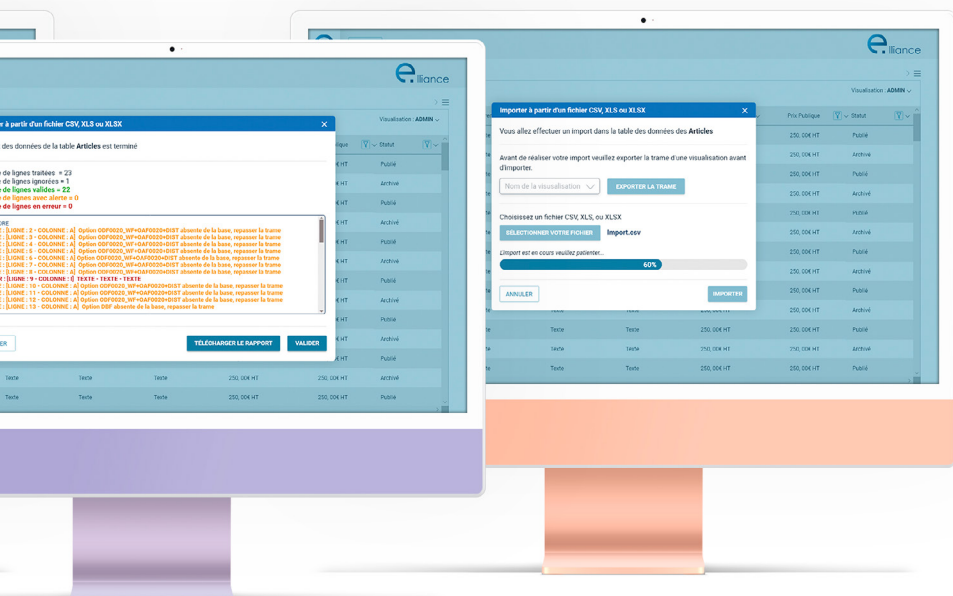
e lliance

Visualisation : ADMIN

rter à partir d'un fichier CSV, XLS ou XLSX

des données de la table Articles est terminé

de lignes traitées = 23
de lignes ignorées = 1
de lignes valides = 22
de lignes avec alerte = 0
de lignes en erreur = 0

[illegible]
: [LIGNE : 2 - COLONNE : A] Option ODF0020_WF+DAF0020+DIST absente de la base, repasser la trame
: [LIGNE : 3 - COLONNE : A] Option ODF0020_WF+DAF0020+DIST absente de la base, repasser la trame
: [LIGNE : 4 - COLONNE : A] Option ODF0020_WF+DAF0020+DIST absente de la base, repasser la trame
: [LIGNE : 5 - COLONNE : A] Option ODF0020_WF+DAF0020+DIST absente de la base, repasser la trame
: [LIGNE : 6 - COLONNE : A] Option ODF0020_WF+DAF0020+DIST absente de la base, repasser la trame
: [LIGNE : 7 - COLONNE : A] Option ODF0020_WF+DAF0020+DIST absente de la base, repasser la trame
: [LIGNE : 8 - COLONNE : A] Option ODF0020_WF+DAF0020+DIST absente de la base, repasser la trame
: [LIGNE : 9 - COLONNE : G] TEXTE - TEXTE - TEXTE
: [LIGNE : 10 - COLONNE : A] Option ODF0020_WF+DAF0020+DIST absente de la base, repasser la trame
: [LIGNE : 11 - COLONNE : A] Option ODF0020_WF+DAF0020+DIST absente de la base, repasser la trame
: [LIGNE : 12 - COLONNE : A] Option ODF0020_WF+DAF0020+DIST absente de la base, repasser la trame
: [LIGNE : 13 - COLONNE : A] Option DSF absente de la base, repasser la trame

ER
TÉLÉCHARGER LE RAPPORT
VALIDER

Statut
Publié
Archivé
Publié
Archivé
Publié
Archivé
Publié
Archivé
Publié
Archivé
Publié
Archivé

Texte Texte Texte 250,00€ HT 250,00€ HT Archivé
Texte Texte Texte 250,00€ HT 250,00€ HT Publié

e lliance

Visualisation : ADMIN

Prix Publique
Statut

Importer à partir d'un fichier CSV, XLS ou XLSX

Vous allez effectuer un import dans la table des données des Articles

Avant de réaliser votre import veuillez exporter la trame d'une visualisation avant d'importer.

Nom de la visualisation
EXPORTER LA TRAME

Choisissez un fichier CSV, XLS, ou XLSX
SÉLECTIONNER VOTRE FICHIER
Import.csv

L'import est en cours veuillez patienter...
60%

ANNULER
IMPORTER

250,00€ HT Publié
250,00€ HT Archivé
250,00€ HT Publié
250,00€ HT Archivé
250,00€ HT Publié
250,00€ HT Archivé
250,00€ HT Publié
250,00€ HT Archivé
250,00€ HT Publié
250,00€ HT Archivé

Texte Texte 250,00€ HT 250,00€ HT Publié
Texte Texte 250,00€ HT 250,00€ HT Archivé
Texte Texte 250,00€ HT 250,00€ HT Publié